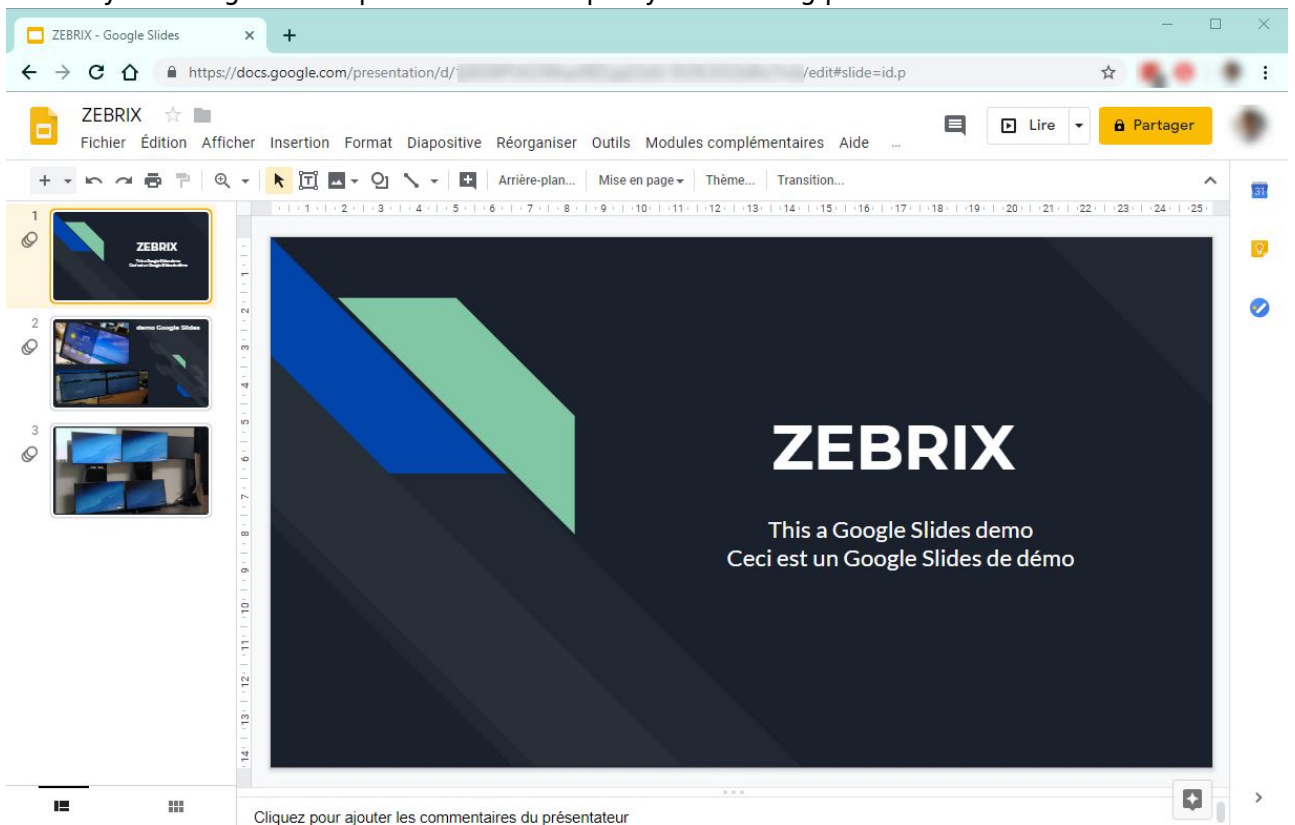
ZEBRIX - Google Slides

https://docs.google.com/presentation/d/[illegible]/edit#slide=id.p

ZEBRIX

Fichier Édition Afficher Insertion Format Diapositive Réorganiser Outils Modules complémentaires Aide

Lire

Partager

Arrière-plan... Mise en page Thème... Transition...

1 2 3 4 5 6 7 8 9 10 11 12 13 14 15 16 17 18 19 20 21 22 23 24 25

1

ZEBRIX

2

demo Google Slides

3

ZEBRIX

This a Google Slides demo
Ceci est un Google Slides de démo

Cliquez pour ajouter les commentaires du présentateur